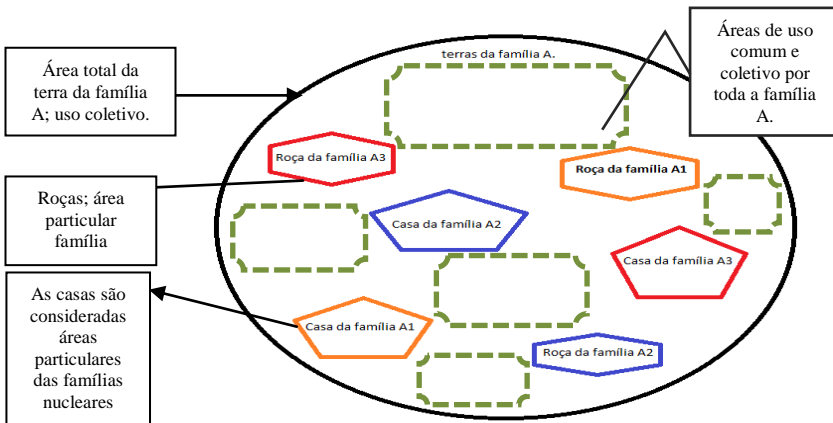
Área total da terra da família A; uso coletivo.

terras da família A.

Áreas de uso comum e coletivo por toda a família A.

Roça da família A3

Roça da família A1

Roças; área particular família

Casa da família A2

Casa da família A3

As casas são consideradas áreas particulares das famílias nucleares

Casa da família A1

Roça da família A2